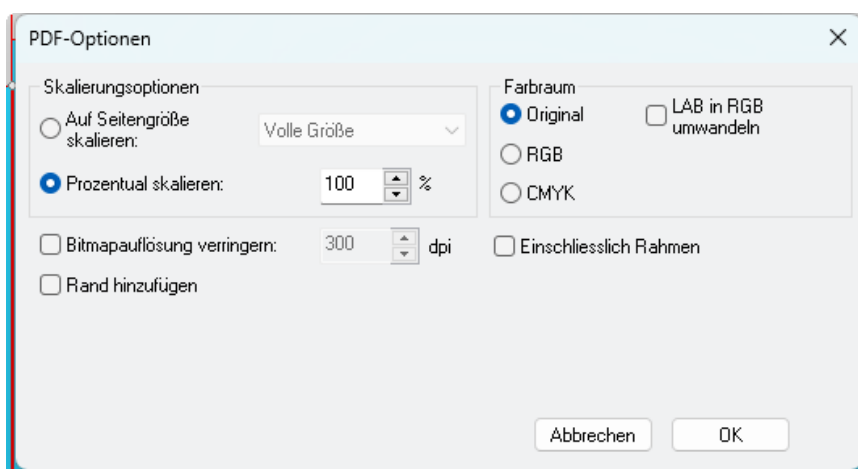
PDF-Optionen

×

Skalierungsoptionen

Auf Seitengröße skalieren:

Volle Größe

Prozentual skalieren:

100

%

Farbraum

Original

LAB in RGB umwandeln

RGB

CMYK

Bitmapauflösung verringern:

300

dpi

Einschliesslich Rahmen

Rand hinzufügen

Abbrechen

OK